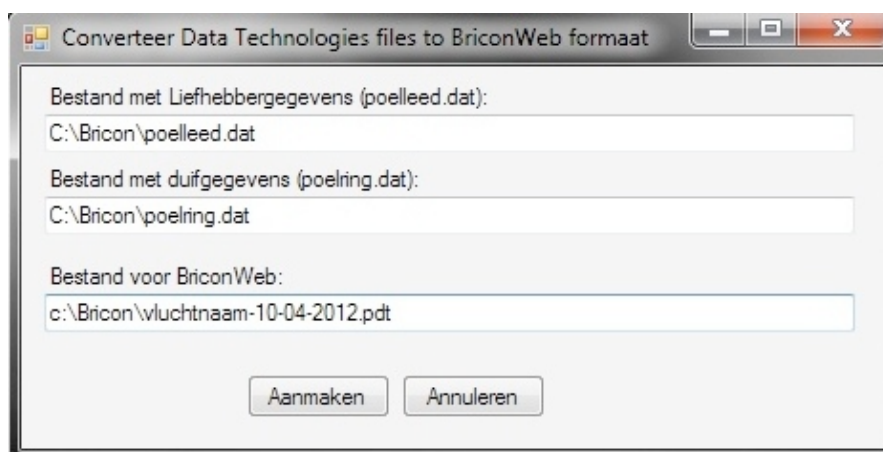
Converteer Data Technologies files to BriconWeb formaat

Bestand met Liefhebbergegevens (poelleed.dat):

C:\Bricon\poelleed.dat

Bestand met duifgegevens (poelring.dat):

C:\Bricon\poelring.dat

Bestand voor BriconWeb:

c:\Bricon\vluchtnaam-10-04-2012.pdt

Aanmaken

Annuleren